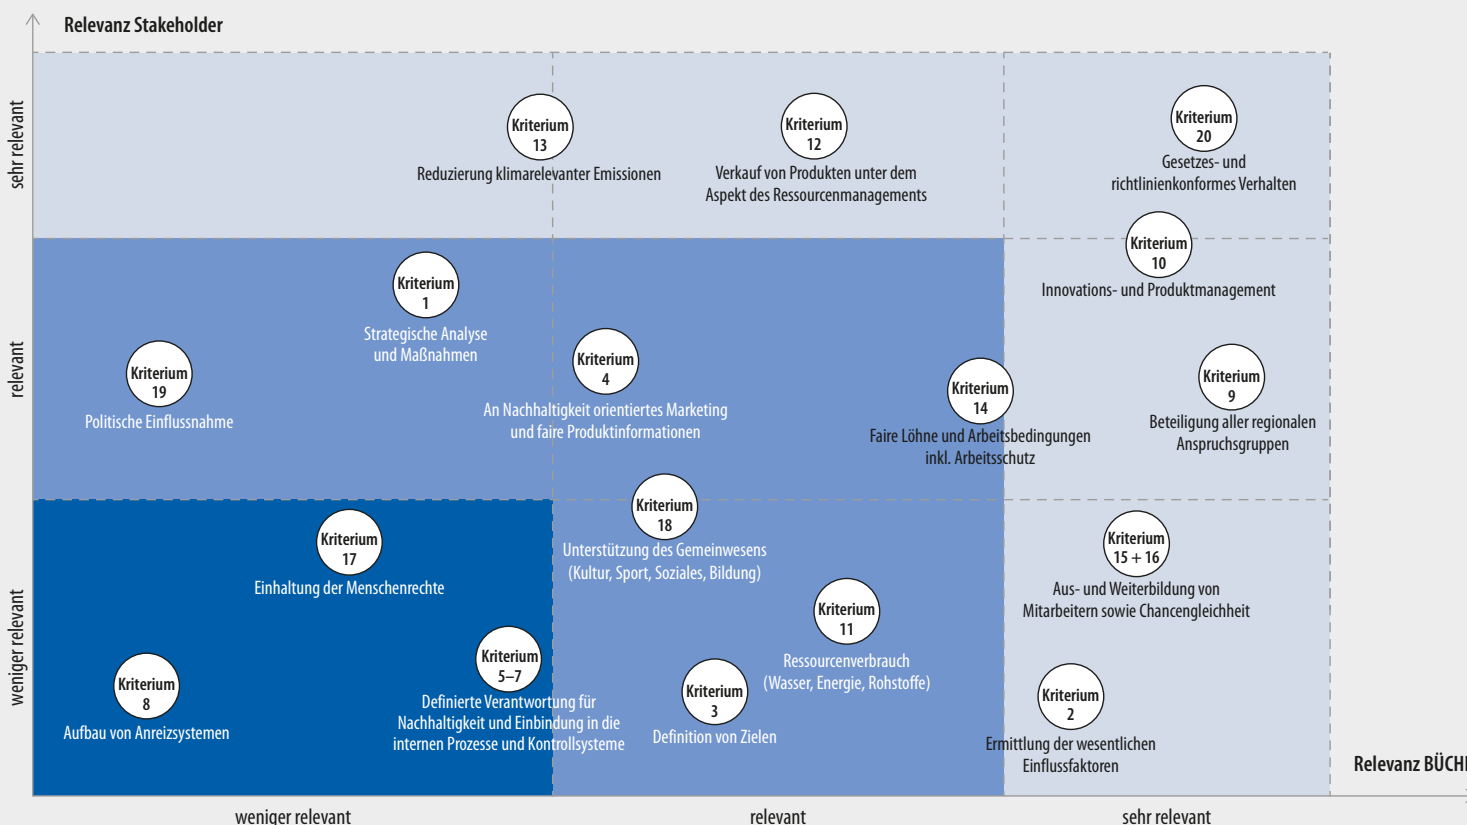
Relevanz Stakeholder

sehr relevant

relevant

weniger relevant

Kriterium 13
Reduzierung klimarelevanter Emissionen

Kriterium 12
Verkauf von Produkten unter dem Aspekt des Ressourcenmanagements

Kriterium 20
Gesetzes- und richtlinienkonformes Verhalten

Kriterium 10
Innovations- und Produktmanagement

Kriterium 1
Strategische Analyse und Maßnahmen

Kriterium 19
Politische Einflussnahme

Kriterium 4
An Nachhaltigkeit orientiertes Marketing und faire Produktinformationen

Kriterium 14
Faire Löhne und Arbeitsbedingungen inkl. Arbeitsschutz

Kriterium 9
Beteiligung aller regionalen Anspruchsgruppen

Kriterium 18
Unterstützung des Gemeinwesens (Kultur, Sport, Soziales, Bildung)

Kriterium 17
Einhaltung der Menschenrechte

Kriterium 15 + 16
Aus- und Weiterbildung von Mitarbeitern sowie Chancengleichheit

Kriterium 11
Ressourcenverbrauch (Wasser, Energie, Rohstoffe)

Kriterium 5–7
Definierte Verantwortung für Nachhaltigkeit und Einbindung in die internen Prozesse und Kontrollsysteme

Kriterium 8
Aufbau von Anreizsystemen

Kriterium 3
Definition von Zielen

Kriterium 2
Ermittlung der wesentlichen Einflussfaktoren

Relevanz BÜCH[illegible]

weniger relevant

relevant

sehr relevant